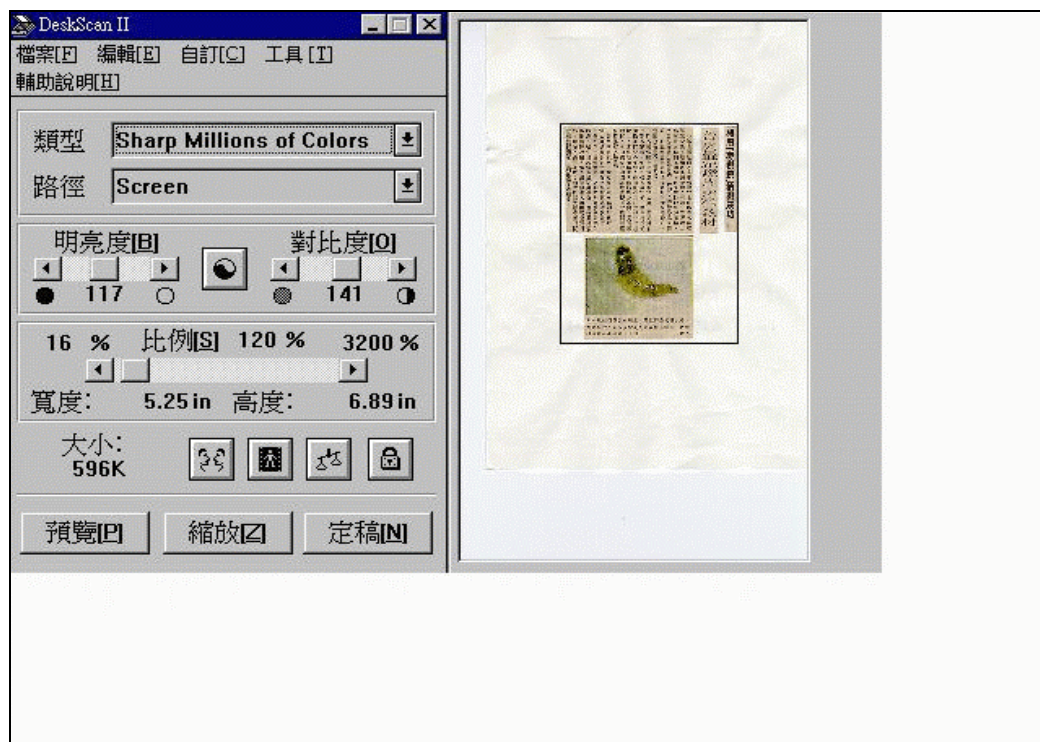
DeskScan II

檔案[F] 編輯[E] 自訂[C] 工具[T] 輔助說明[H]

類型 Sharp Millions of Colors

路徑 Screen

明亮度[B] 對比度[O]

117 141

16 % 比例[S] 120 % 3200 %

寬度: 5.25 in 高度: 6.89 in

大小: 596K

預覽[P] 縮放[Z] 定稿[N]

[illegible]